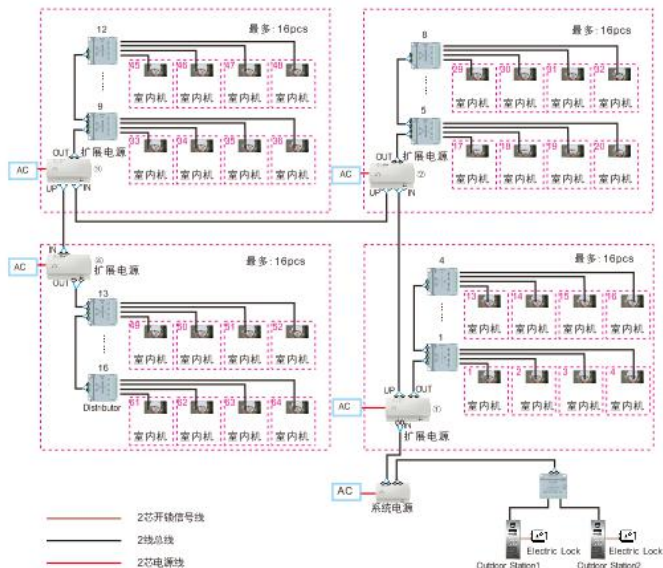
12
最多：16pcs
45 46 47 48
室内机 室内机 室内机 室内机
9
33 34 35 36
室内机 室内机 室内机 室内机
OUT
扩展电源
③
AC
UP IN

8
最多：16pcs
29 30 31 32
室内机 室内机 室内机 室内机
5
17 18 19 20
室内机 室内机 室内机 室内机
OUT
扩展电源
②
AC
UP IN

IN
AC
④
扩展电源
OUT
最多：16pcs
13
49 50 51 52
室内机 室内机 室内机 室内机
16
Distributor
61 62 63 64
室内机 室内机 室内机 室内机

4
最多：16pcs
13 14 15 16
室内机 室内机 室内机 室内机
1
1 2 3 4
室内机 室内机 室内机 室内机
UP
OUT
AC
①
IN
扩展电源

AC
系统电源

Electric Lock
Electric Lock
Outdoor Station1
Outdoor Station2

2芯开锁信号线
2线总线
2芯电源线